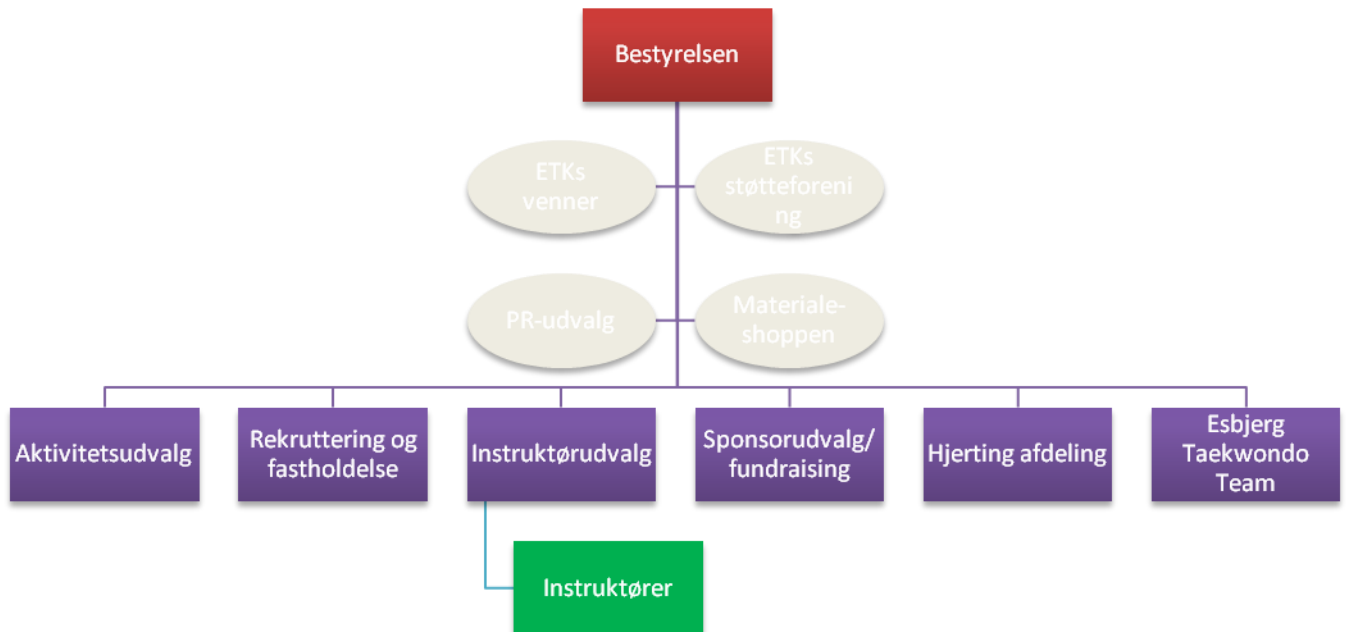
Bestyrelsen

ETKs venner

ETKs støtteforening

PR-udvalg

Materiale-shoppen

Aktivitetsudvalg

Rekruttering og fastholdelse

Instruktørudvalg

Sponsorudvalg/ fundraising

Hjerting afdeling

Esbjerg Taekwondo Team

Instruktører